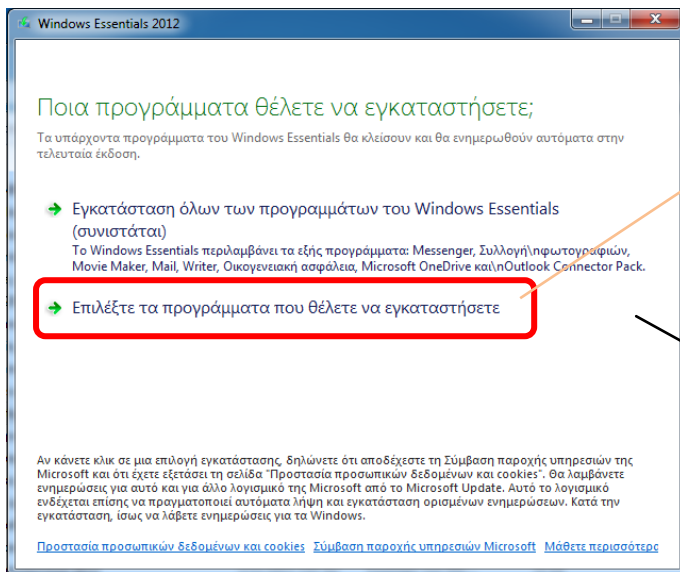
Windows Essentials 2012

Ποια προγράμματα θέλετε να εγκαταστήσετε;

Τα υπάρχοντα προγράμματα του Windows Essentials θα κλείσουν και θα ενημερωθούν αυτόματα στην τελευταία έκδοση.

Εγκατάσταση όλων των προγραμμάτων του Windows Essentials (συνιστάται)
Το Windows Essentials περιλαμβάνει τα εξής προγράμματα: Messenger, Συλλογή\nφωτογραφιών, Movie Maker, Mail, Writer, Οικογενειακή ασφάλεια, Microsoft OneDrive και\nOutlook Connector Pack.

Επιλέξτε τα προγράμματα που θέλετε να εγκαταστήσετε

Αν κάνετε κλικ σε μια επιλογή εγκατάστασης, δηλώνετε ότι αποδέχεστε τη Σύμβαση παροχής υπηρεσιών της Microsoft και ότι έχετε εξετάσει τη σελίδα "Προστασία προσωπικών δεδομένων και cookies". Θα λαμβάνετε ενημερώσεις για αυτό και για άλλο λογισμικό της Microsoft από το Microsoft Update. Αυτό το λογισμικό ενδέχεται επίσης να πραγματοποιεί αυτόματα λήψη και εγκατάσταση ορισμένων ενημερώσεων. Κατά την εγκατάσταση, ίσως να λάβετε ενημερώσεις για τα Windows.

Προστασία προσωπικών δεδομένων και cookies Σύμβαση παροχής υπηρεσιών Microsoft Μάθετε περισσότερ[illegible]